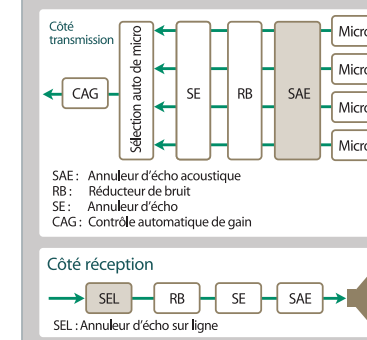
Côté transmission

CAG

Sélection auto de micro

SE

RB

SAE

Micro

Micro

Micro

Micro

SAE : Annuleur d'écho acoustique
RB : Réducteur de bruit
SE : Annuleur d'écho
CAG : Contrôle automatique de gain

Côté réception

SEL

RB

SE

SAE

SEL : Annuleur d'écho sur ligne